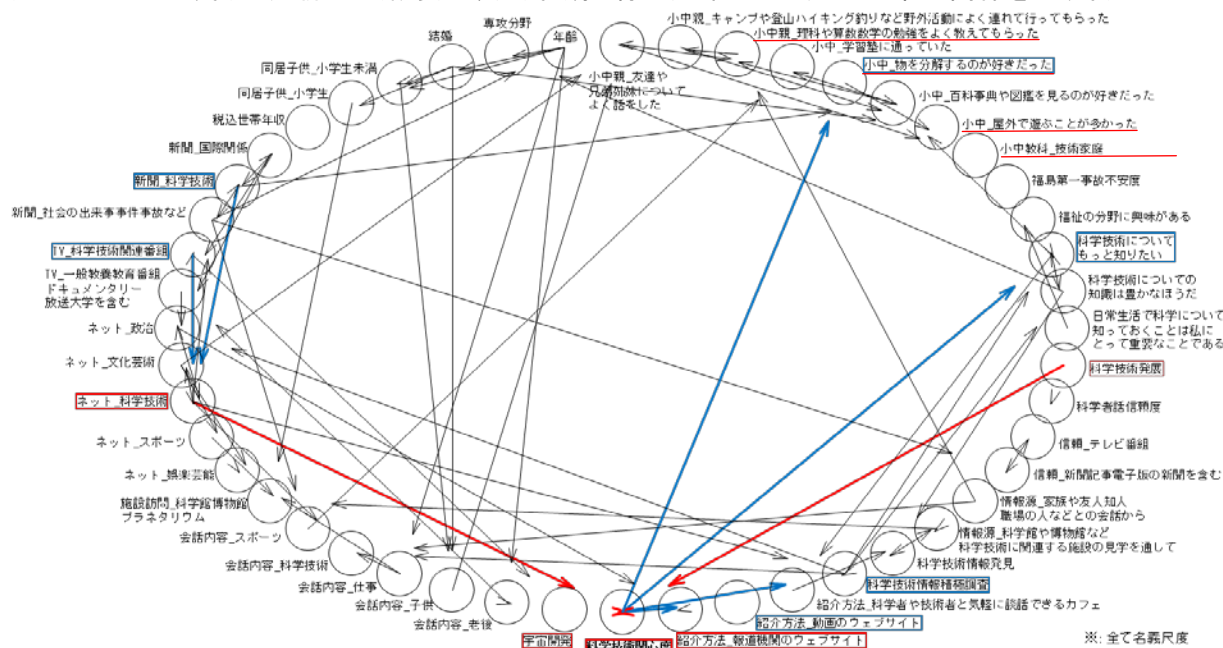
結婚
専攻分野
年齢
小中親_キャンプや登山ハイキング釣りなど野外活動によく連れて行ってもらった
小中親_理科や算数数学の勉強をよく教えてもらった
小中_学習塾に通っていた
小中_物を分解するのが好きだった
小中_百科事典や図鑑を見るのが好きだった
小中_屋外で遊ぶことが多かった
小中教科_技術家庭
福島第一事故不安度
福祉の分野に興味がある
科学技術について もっと知りたい
科学技術についての 知識は豊かなほうだ
日常生活で科学について 知っておくことは私に とって重要なことである
科学技術発展
科学者話信頼度
信頼_テレビ番組
信頼_新聞記事電子版の新聞を含む
情報源_家族や友人知人 職場の人などとの会話から
情報源_科学館や博物館など 科学技術に関連する施設の見学を通して
科学技術情報発見
科学技術情報積極調査
紹介方法_科学者や技術者と気軽に談話できるカフェ
紹介方法_動画のウェブサイト
紹介方法_報道機関のウェブサイト
科学技術関心度
宇宙開発
会話内容_老後
会話内容_子供
会話内容_仕事
会話内容_科学技術
会話内容_スポーツ
施設訪問_科学館博物館 プラネタリウム
ネット_娯楽芸能
ネット_スポーツ
ネット_科学技術
ネット_文化芸術
ネット_政治
TV_一般教養教育番組 ドキュメンタリー 放送大学を含む
TV_科学技術関連番組
新聞_社会の出来事事件事故など
新聞_科学技術
新聞_国際関係
税込世帯年収
同居子供_小学生
同居子供_小学生未満
小中親_友達や 兄弟姉妹について よく話をした
※: 全て名義尺度